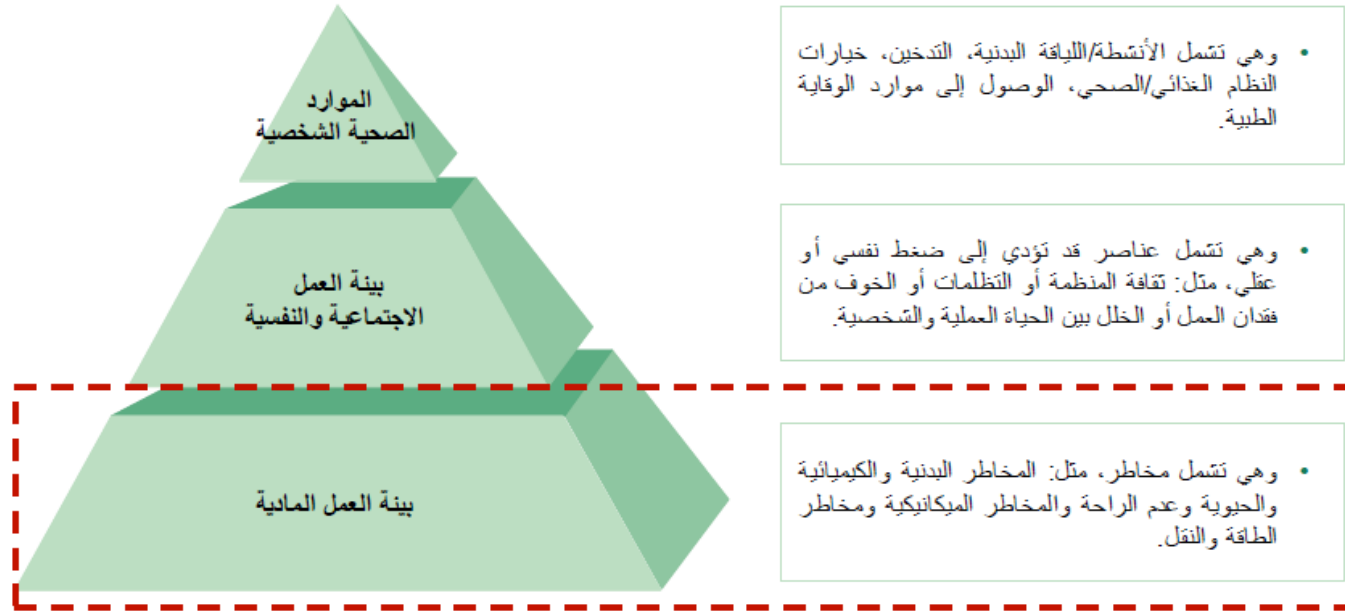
• وهي تشمل الأنشطة/اللياقة البدنية، التدخين، خيارات النظام الغذائي/الصحي، الوصول إلى موارد الوقاية الطبية.

الموارد
الصحية الشخصية

• وهي تشمل عناصر قد تؤدي إلى ضغط نفسي أو عقلي، مثل: ثقافة المنظمة أو التظلمات أو الخوف من فقدان العمل أو الخلل بين الحياة العملية والشخصية.

بيئة العمل
الاجتماعية والنفسية

• وهي تشمل مخاطر، مثل: المخاطر البدنية والكيميائية والحيوية وعدم الراحة والمخاطر الميكانيكية ومخاطر الطاقة والنقل.

بيئة العمل المادية